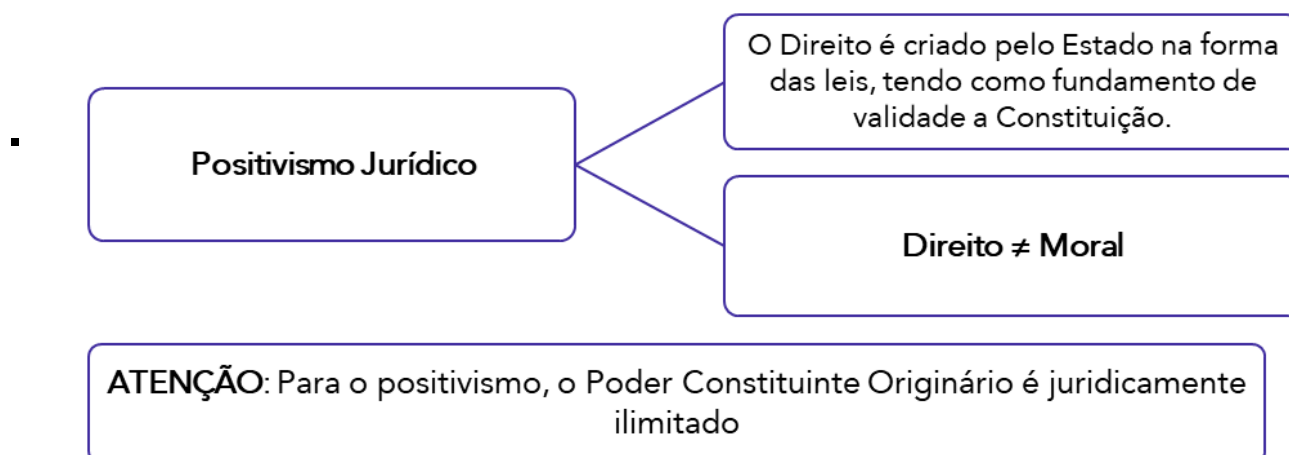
Positivismo Jurídico

O Direito é criado pelo Estado na forma das leis, tendo como fundamento de validade a Constituição.

Direito $\neq$ Moral

ATENÇÃO: Para o positivismo, o Poder Constituinte Originário é juridicamente ilimitado